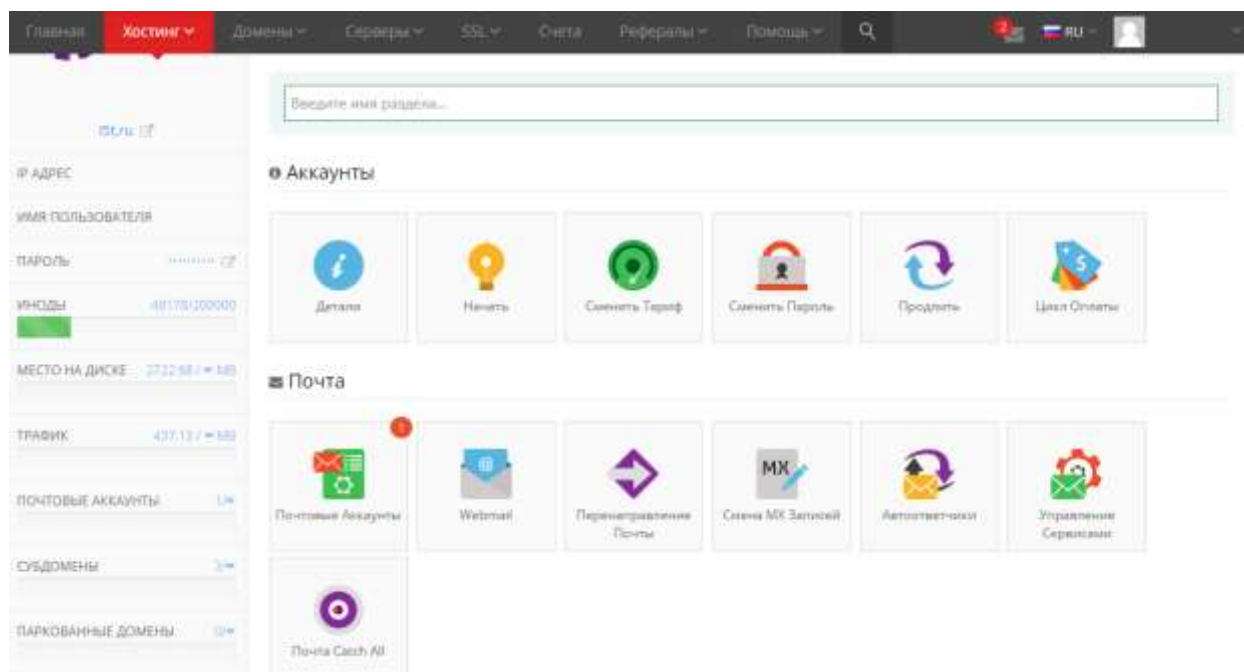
Главная Хостинг Домены Серверы SSL Счета Рефералы Помощь RU

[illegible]t.ru

IP АДРЕС

ИМЯ ПОЛЬЗОВАТЕЛЯ

ПАРОЛЬ ••••••••

ИНОДЫ 48178/200000

МЕСТО НА ДИСКЕ 2722.68 / ∞ MB

ТРАФИК 437.13 / ∞ MB

ПОЧТОВЫЕ АККАУНТЫ 1/∞

СУБДОМЕНЫ 3/∞

ПАРКОВАННЫЕ ДОМЕНЫ 0/∞

Введите имя раздела...

Аккаунты

Детали

Начать

Сменить Тариф

Сменить Пароль

Продлить

Цикл Оплаты

Почта

Почтовые Аккаунты

Webmail

Перенаправление Почты

Смена MX Записей

Автоответчики

Управление Сервисами

Почта Catch All